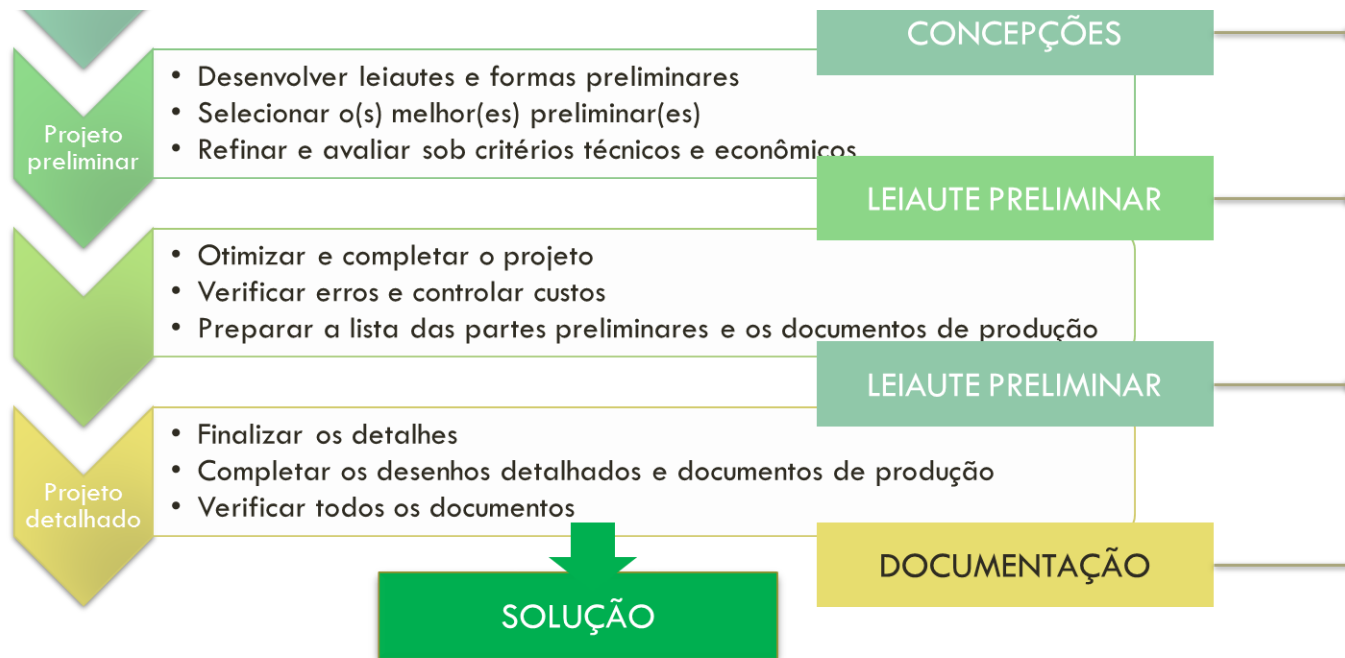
CONCEPÇÕES

Projeto preliminar

• Desenvolver leiautes e formas preliminares
• Selecionar o(s) melhor(es) preliminar(es)
• Refinar e avaliar sob critérios técnicos e econômicos

LEIAUTE PRELIMINAR

• Otimizar e completar o projeto
• Verificar erros e controlar custos
• Preparar a lista das partes preliminares e os documentos de produção

LEIAUTE PRELIMINAR

Projeto detalhado

• Finalizar os detalhes
• Completar os desenhos detalhados e documentos de produção
• Verificar todos os documentos

DOCUMENTAÇÃO

SOLUÇÃO